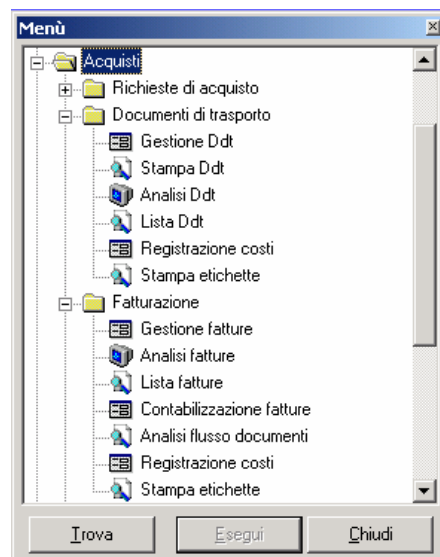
Menù
Acquisti
Richieste di acquisto
Documenti di trasporto
Gestione Ddt
Stampa Ddt
Analisi Ddt
Lista Ddt
Registrazione costi
Stampa etichette
Fatturazione
Gestione fatture
Analisi fatture
Lista fatture
Contabilizzazione fatture
Analisi flusso documenti
Registrazione costi
Stampa etichette

Trova
Esegui
Chiudi